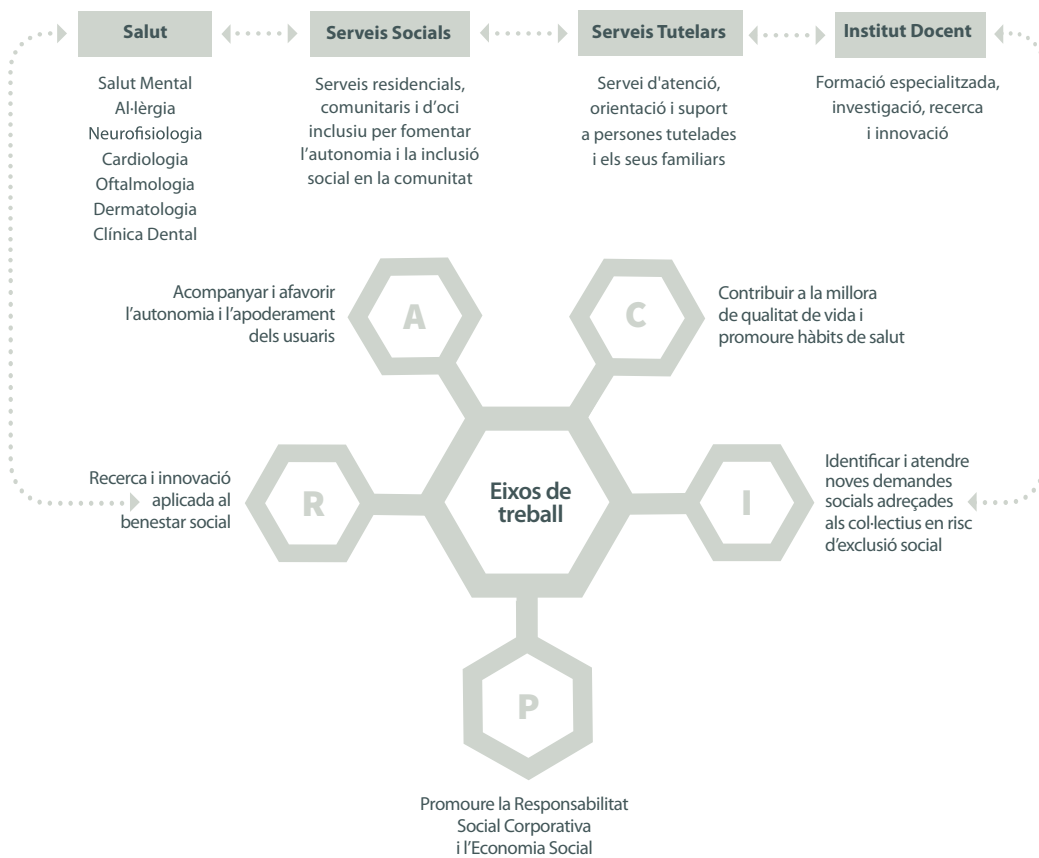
Salut

Salut Mental
Al·lèrgia
Neurofisiologia
Cardiologia
Oftalmologia
Dermatologia
Clínica Dental

Serveis Socials

Serveis residencials, comunitaris i d'oci inclusiu per fomentar l'autonomia i la inclusió social en la comunitat

Serveis Tutelars

Servei d'atenció, orientació i suport a persones tutelades i els seus familiars

Institut Docent

Formació especialitzada, investigació, recerca i innovació

Acompanyar i afavorir l'autonomia i l'apoderament dels usuaris

A

C

Contribuir a la millora de qualitat de vida i promoure hàbits de salut

Recerca i innovació aplicada al benestar social

R

Eixos de treball

I

Identificar i atendre noves demandes socials adreçades als col·lectius en risc d'exclusió social

P

Promoure la Responsabilitat Social Corporativa i l'Economia Social